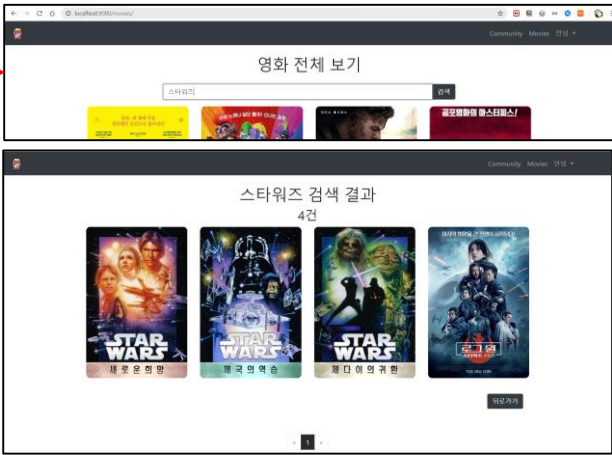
localhost:8080/movies/

Community Movies 안녕

영화 전체 보기

스타워즈

검색

공포영화의 마스터피스!

Community Movies 안녕

스타워즈 검색 결과

4건

STAR WARS
새로운희망

STAR WARS
제국의역습

STAR WARS
제다이의귀환

로그원

뒤로가기

1